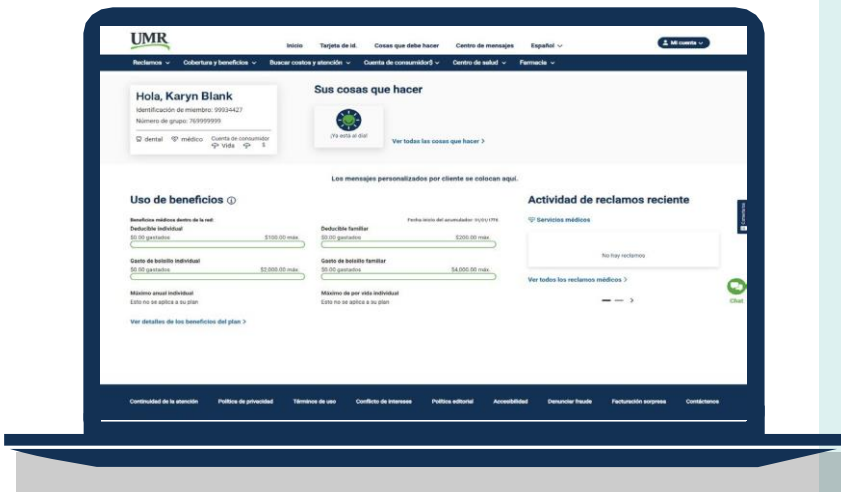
UMR

Inicio Tarjeta de id. Cosas que debe hacer Centro de mensajes Español

Mi cuenta

Reclamos Cobertura y beneficios Buscar costos y atención Cuenta de consumidor$ Centro de salud Farmacia

Hola, Karyn Blank

Identificación de miembro: 99934427

Número de grupo: 769999999

dental médico Cuenta de consumidor Vida $

Sus cosas que hacer

¡Ya está al día!

Ver todas las cosas que hacer >

Los mensajes personalizados por cliente se colocan aquí.

Uso de beneficios

Beneficios médicos dentro de la red

Fecha inicio del acumulador: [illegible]

Deducible individual

$0.00 gastados $100.00 máx.

Deducible familiar

$0.00 gastados $200.00 máx.

Gasto de bolsillo individual

$0.00 gastados $2,000.00 máx.

Gasto de bolsillo familiar

$0.00 gastados $4,000.00 máx.

Máximo anual individual

Esto no se aplica a su plan

Máximo de por vida individual

Esto no se aplica a su plan

Ver detalles de los beneficios del plan >

Actividad de reclamos reciente

Servicios médicos

No hay reclamos

Ver todos los reclamos médicos >

Chat

Comentarios

Continuidad de la atención Política de privacidad Términos de uso Conflicto de intereses Política editorial Accesibilidad Denunciar fraude Facturación sorpresa Contáctenos